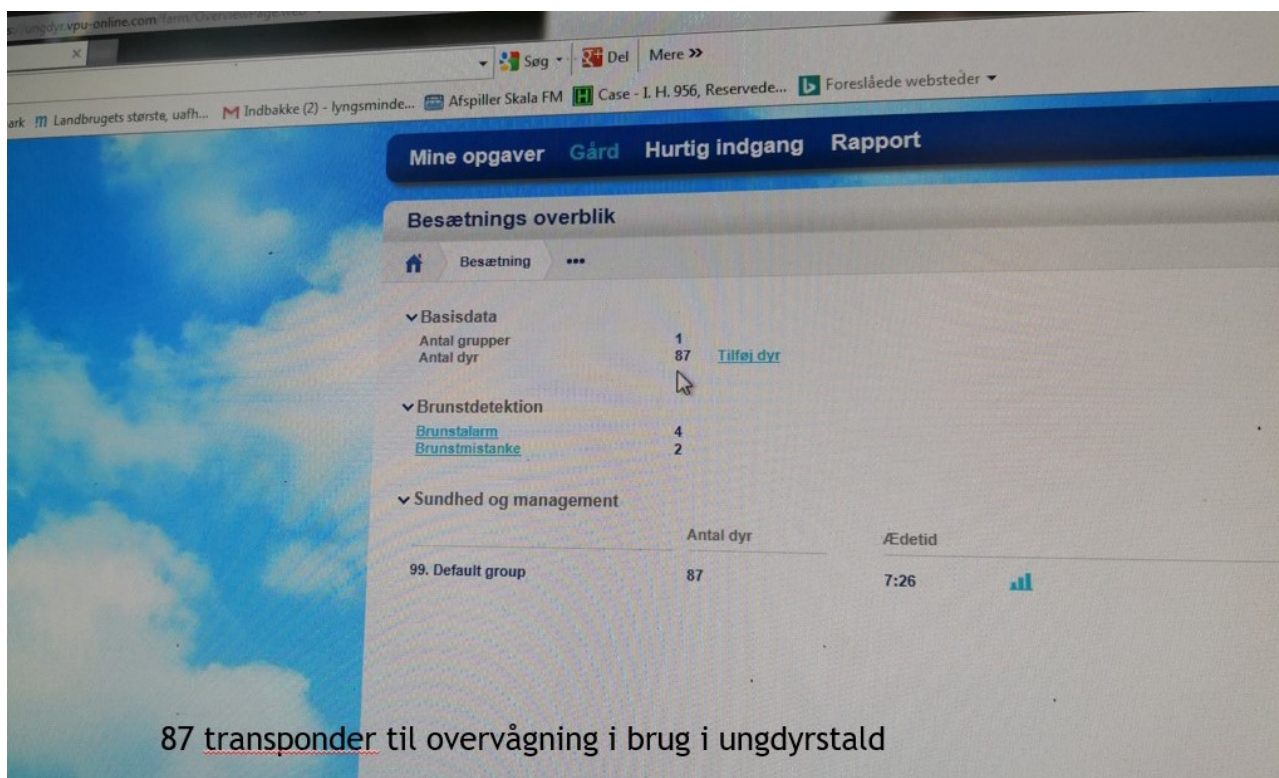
ungdyr.vpu-online.com/farm/OverviewPage.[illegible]

Søg · Del Mere »

ark Landbrugets største, uafh... Indbakke (2) - lyngsminde... Afspiller Skala FM Case - I. H. 956, Reservede... Foreslåede websteder

Mine opgaver Gård Hurtig indgang Rapport

Besætnings overblik

Besætning •••

Basisdata
Antal grupper 1
Antal dyr 87 Tilføj dyr

Brunstdetektion
Brunstalarm 4
Brunstmistanke 2

Sundhed og management

| | Antal dyr | Ædetid |
|---|---|---|
| 99. Default group | 87 | 7:26 |

87 transponder til overvågning i brug i ungdyrstald